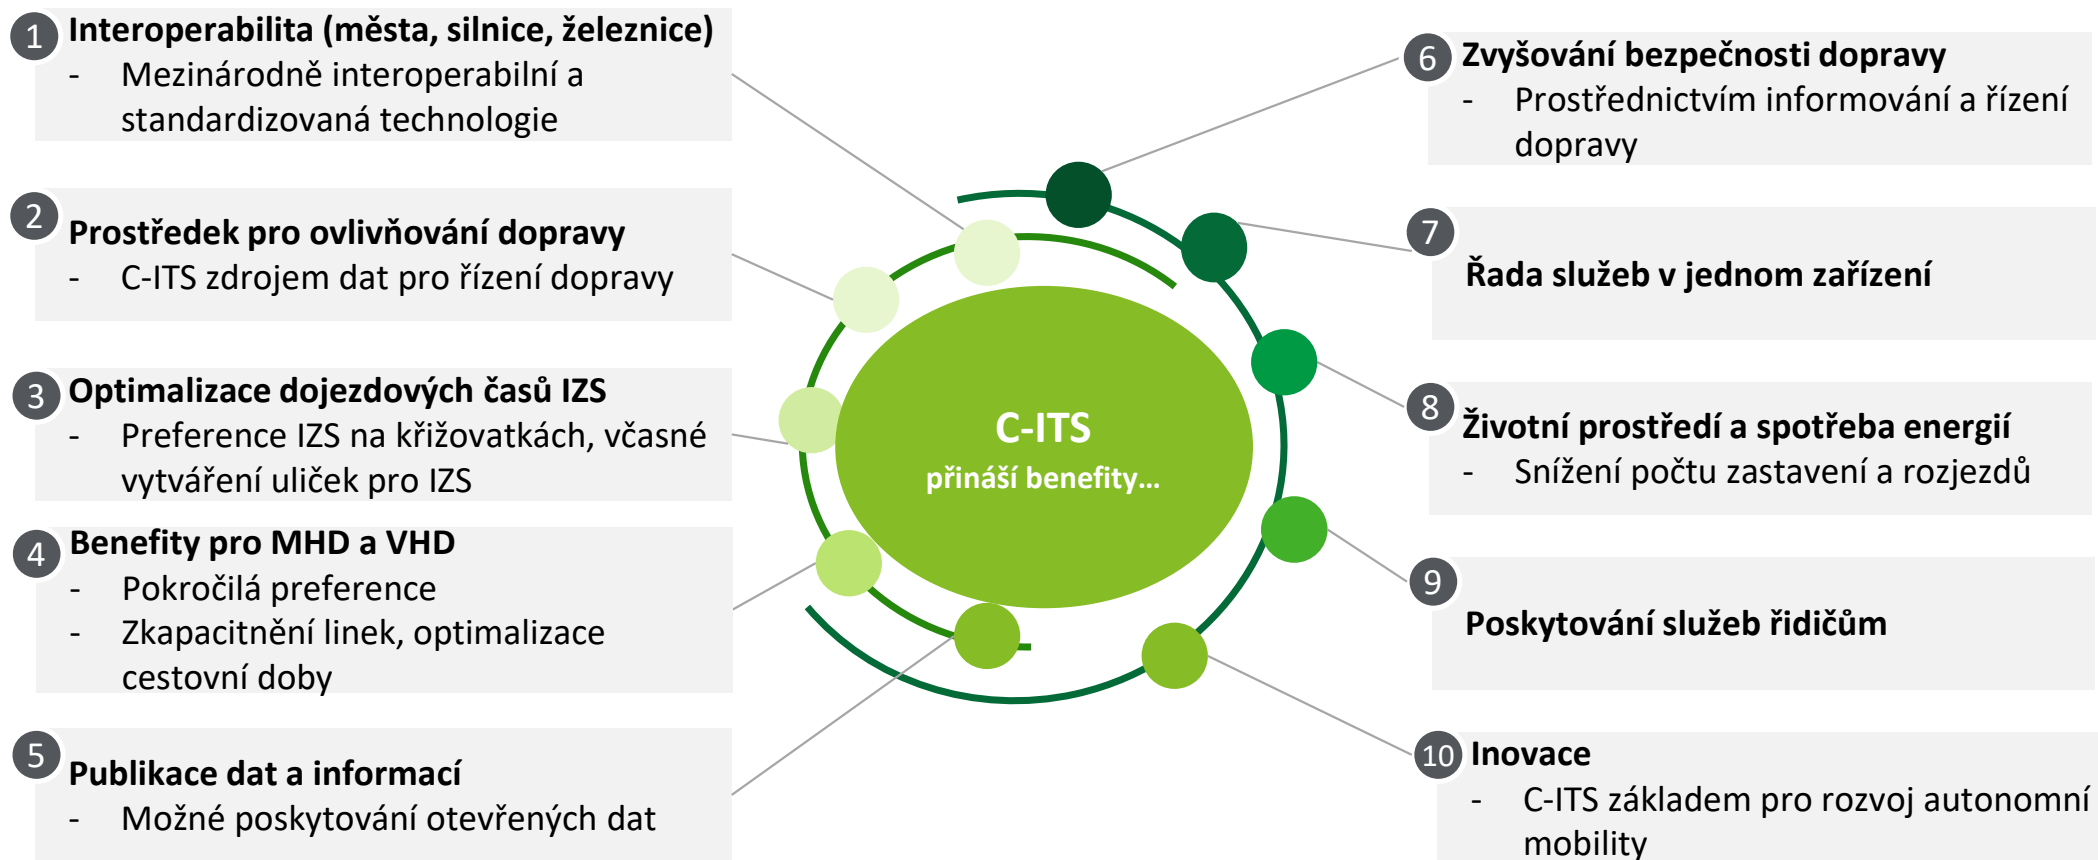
1 **Interoperabilita (města, silnice, železnice)**
- Mezinárodně interoperabilní a standardizovaná technologie

2 **Prostředek pro ovlivňování dopravy**
- C-ITS zdrojem dat pro řízení dopravy

3 **Optimalizace dojezdových časů IZS**
- Preference IZS na křižovatkách, včasné vytváření uliček pro IZS

4 **Benefity pro MHD a VHD**
- Pokročilá preference
- Zkapacitnění linek, optimalizace cestovní doby

5 **Publikace dat a informací**
- Možné poskytování otevřených dat

C-ITS
přináší benefity...

6 **Zvyšování bezpečnosti dopravy**
- Prostřednictvím informování a řízení dopravy

7 **Řada služeb v jednom zařízení**

8 **Životní prostředí a spotřeba energií**
- Snížení počtu zastavení a rozjezdů

9 **Poskytování služeb řidičům**

10 **Inovace**
- C-ITS základem pro rozvoj autonomní mobility